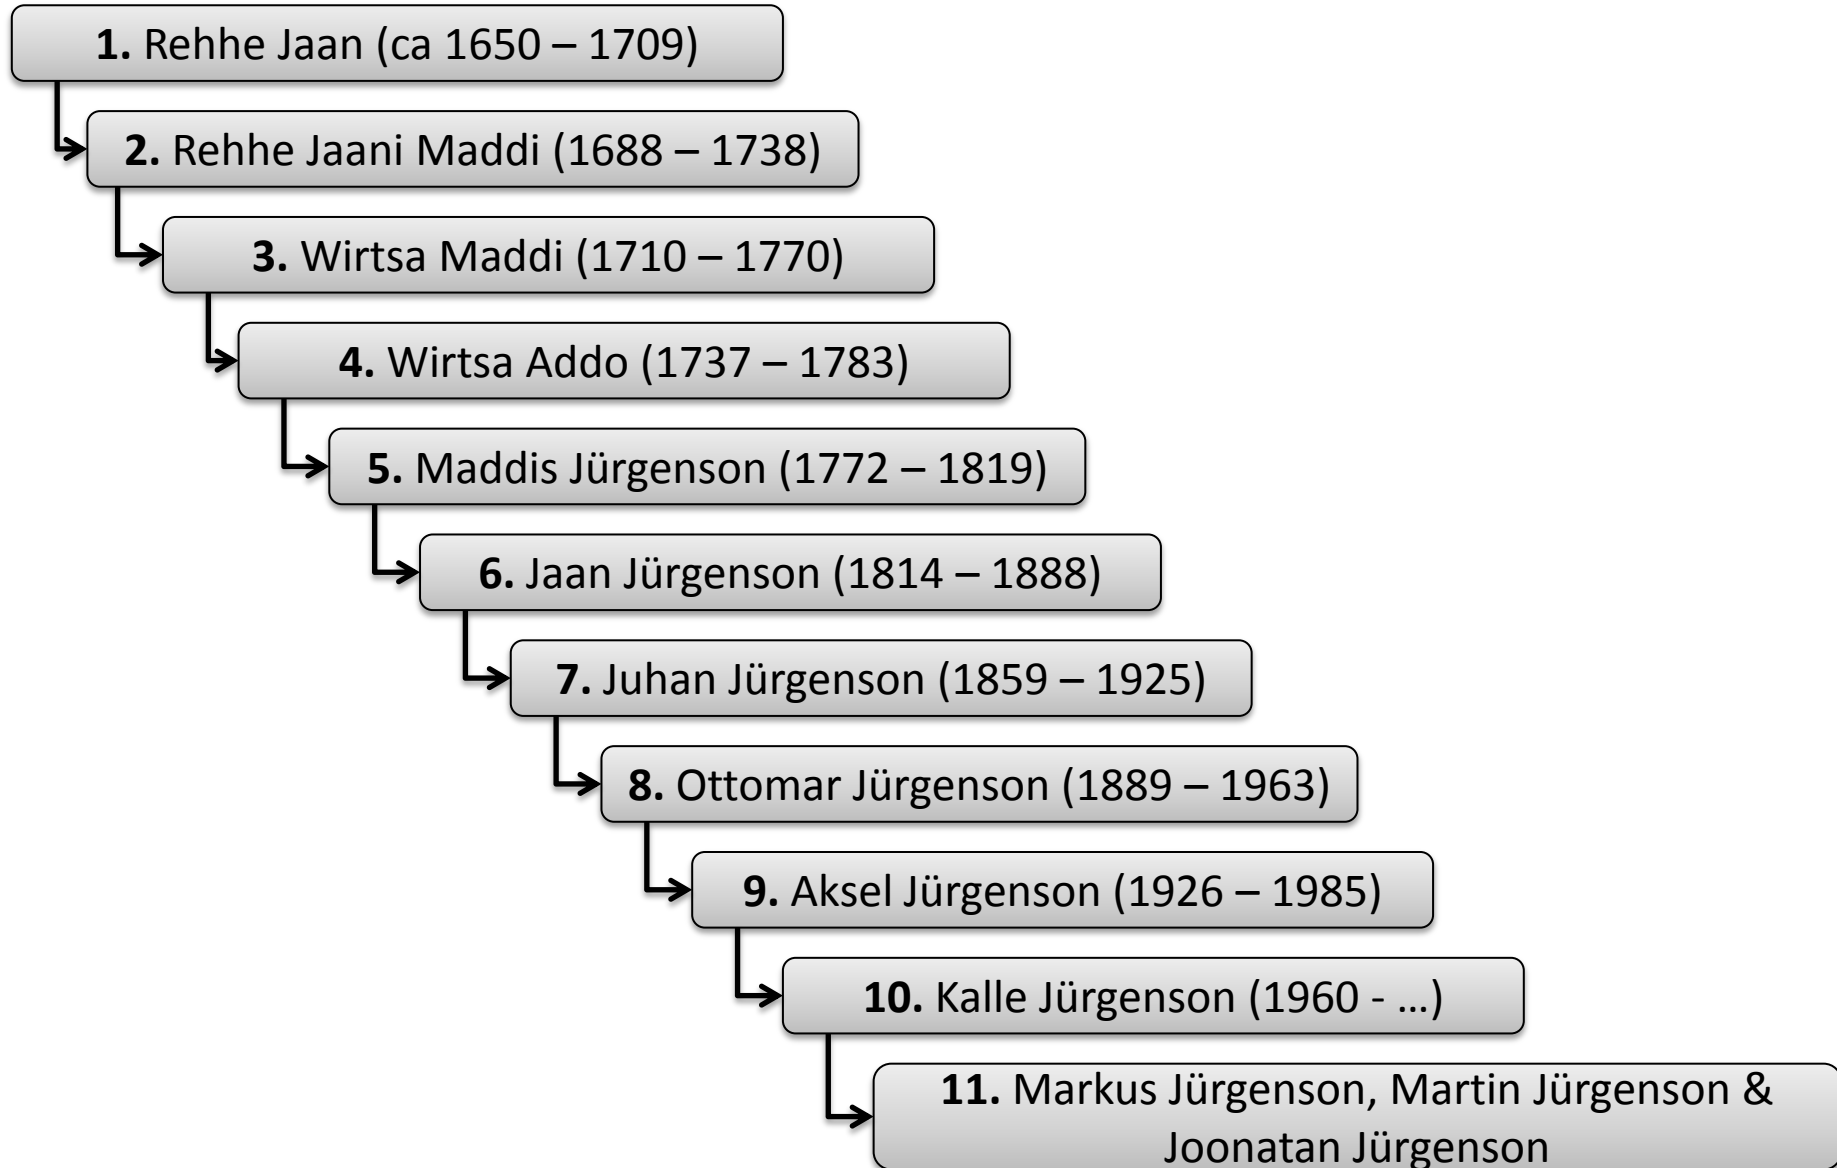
**1.** Rehhe Jaan (ca 1650 – 1709)

**2.** Rehhe Jaani Maddi (1688 – 1738)

**3.** Wirtsa Maddi (1710 – 1770)

**4.** Wirtsa Addo (1737 – 1783)

**5.** Maddis Jürgenson (1772 – 1819)

**6.** Jaan Jürgenson (1814 – 1888)

**7.** Juhan Jürgenson (1859 – 1925)

**8.** Ottomar Jürgenson (1889 – 1963)

**9.** Aksel Jürgenson (1926 – 1985)

**10.** Kalle Jürgenson (1960 - …)

**11.** Markus Jürgenson, Martin Jürgenson & Joonatan Jürgenson